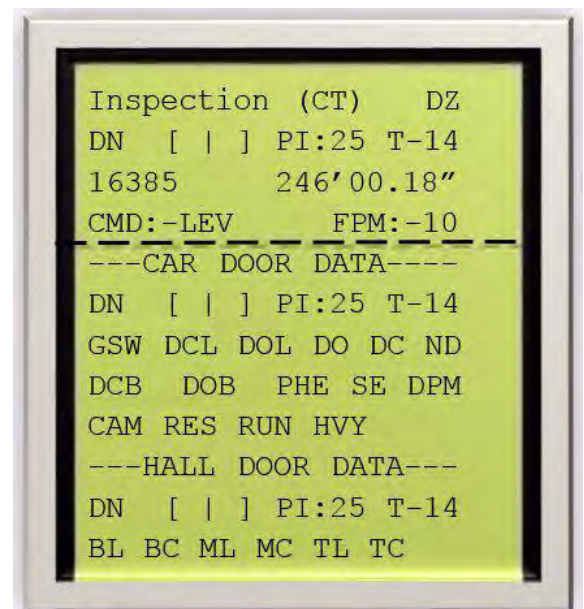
Inspection (CT) DZ
DN [ | ] PI:25 T-14
16385 246'00.18"
CMD:-LEV FPM:-10
---CAR DOOR DATA----
DN [ | ] PI:25 T-14
GSW DCL DOL DO DC ND
DCB DOB PHE SE DPM
CAM RES RUN HVY
---HALL DOOR DATA---
DN [ | ] PI:25 T-14
BL BC ML MC TL TC